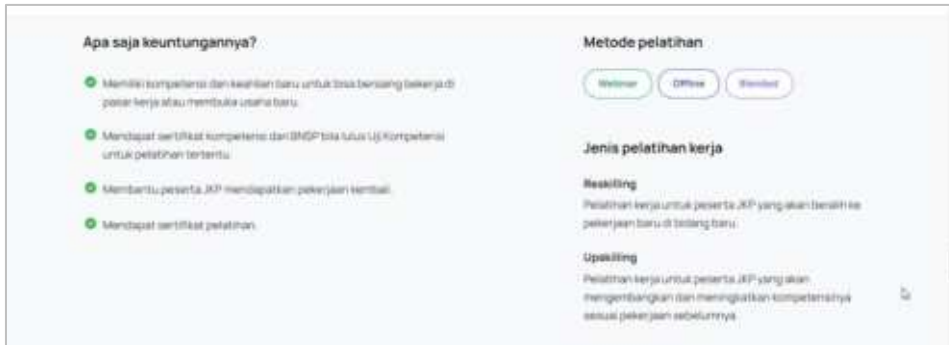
Apa saja keuntungannya?

Memiliki kompetensi dan keahlian baru untuk bisa bersaing bekerja di pasar kerja atau membuka usaha baru.

Mendapat sertifikat kompetensi dari BNSP bila lulus Uji Kompetensi untuk pelatihan tertentu.

Membantu peserta JKP mendapatkan pekerjaan kembali.

Mendapat sertifikat pelatihan.

Metode pelatihan

Webinar

Offline

Blended

Jenis pelatihan kerja

Reskilling

Pelatihan kerja untuk peserta JKP yang akan beralih ke pekerjaan baru di bidang baru.

Upskilling

Pelatihan kerja untuk peserta JKP yang akan mengembangkan dan meningkatkan kompetensinya sesuai pekerjaan sebelumnya.